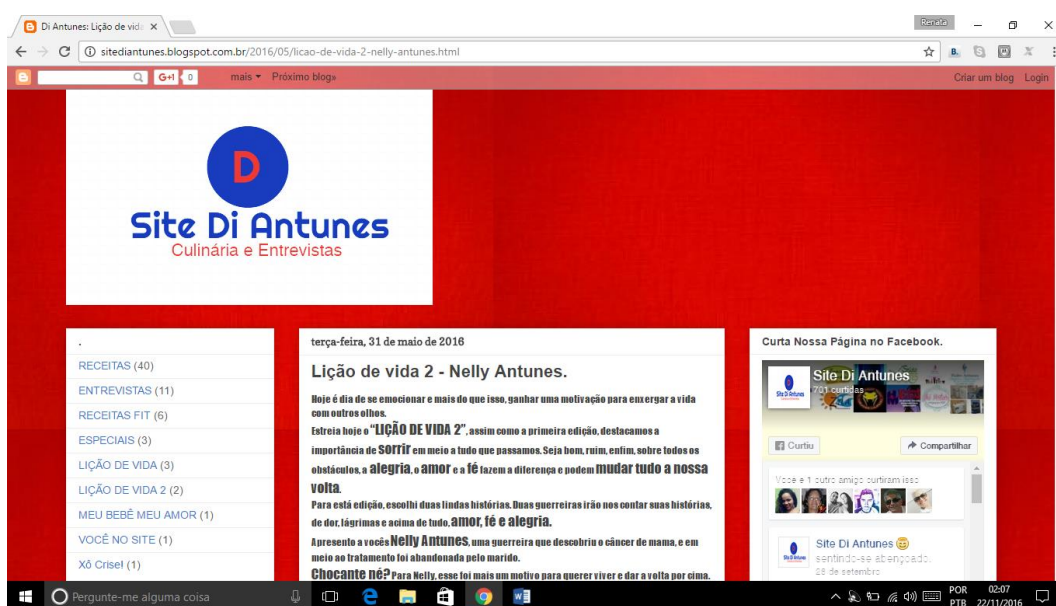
Di Antunes: Lição de vida ×

Renata

sitediantunes.blogspot.com.br/2016/05/licao-de-vida-2-nelly-antunes.html

G+1 0 mais ▾ Próximo blog»

Criar um blog Login

D

Site Di Antunes
Culinária e Entrevistas

.

RECEITAS (40)

ENTREVISTAS (11)

RECEITAS FIT (6)

ESPECIAIS (3)

LIÇÃO DE VIDA (3)

LIÇÃO DE VIDA 2 (2)

MEU BEBÊ MEU AMOR (1)

VOCÊ NO SITE (1)

Xô Crise! (1)

terça-feira, 31 de maio de 2016

Lição de vida 2 - Nelly Antunes.

Hoje é dia de se emocionar e mais do que isso, ganhar uma motivação para enxergar a vida com outros olhos.

Estreia hoje o "LIÇÃO DE VIDA 2", assim como a primeira edição, destacamos a importância de sorrir em meio a tudo que passamos. Seja bom, ruim, enfim, sobre todos os obstáculos, a alegria, o amor e a fé fazem a diferença e podem mudar tudo a nossa volta.

Para está edição, escolhi duas lindas histórias. Duas guerreiras irão nos contar suas histórias, de dor, lágrimas e acima de tudo, amor, fé e alegria.

Apresento a vocês Nelly Antunes, uma guerreira que descobriu o câncer de mama, e em meio ao tratamento foi abandonada pelo marido.

Chocante né? Para Nelly, esse foi mais um motivo para querer viver e dar a volta por cima.

Curta Nossa Página no Facebook.

Site Di Antunes
701 curtidas

Curtiu

Compartilhar

Você e 1 outro amigo curtiram isso

Site Di Antunes
sentindo-se abençoado.
28 de setembro

Pergunte-me alguma coisa

POR PTB 02:07 22/11/2016